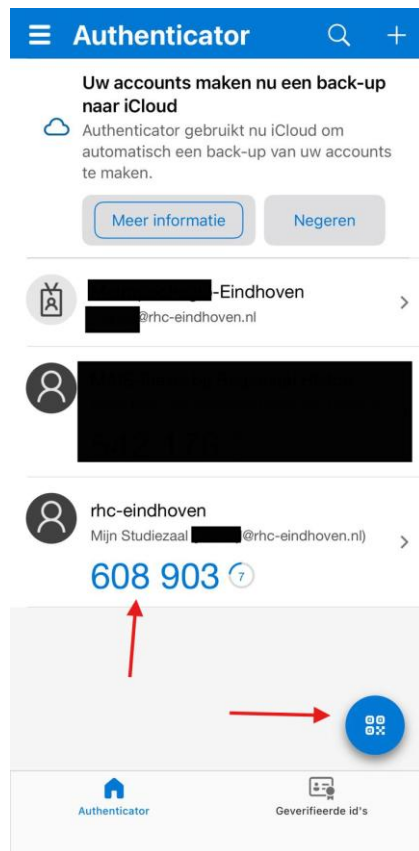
Authenticator

Uw accounts maken nu een back-up naar iCloud

Authenticator gebruikt nu iCloud om automatisch een back-up van uw accounts te maken.

Meer informatie

Negeren

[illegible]-Eindhoven
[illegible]@rhc-eindhoven.nl

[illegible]

rhc-eindhoven
Mijn Studiezaal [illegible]@rhc-eindhoven.nl)
608 903 7

Authenticator

Geverifieerde id's